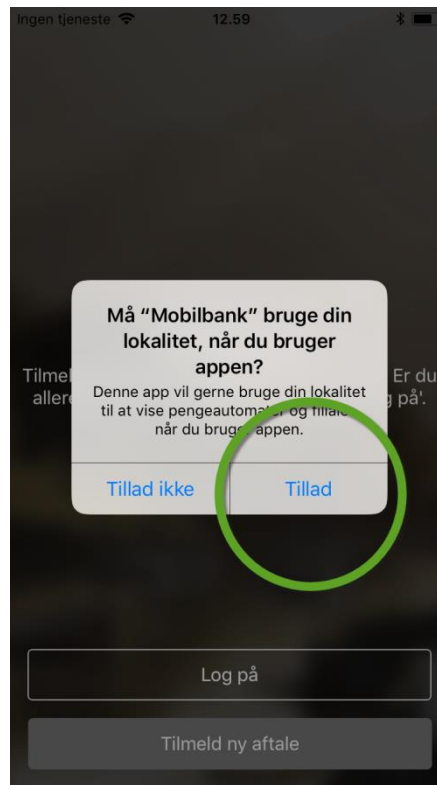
Ingen tjeneste 12.59

Tilmel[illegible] Er du allere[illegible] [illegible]g på'.

Må "Mobilbank" bruge din lokalitet, når du bruger appen?

Denne app vil gerne bruge din lokalitet til at vise pengeautoma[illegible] og filial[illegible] når du brug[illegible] appen.

Tillad ikke

Tillad

Log på

Tilmeld ny aftale